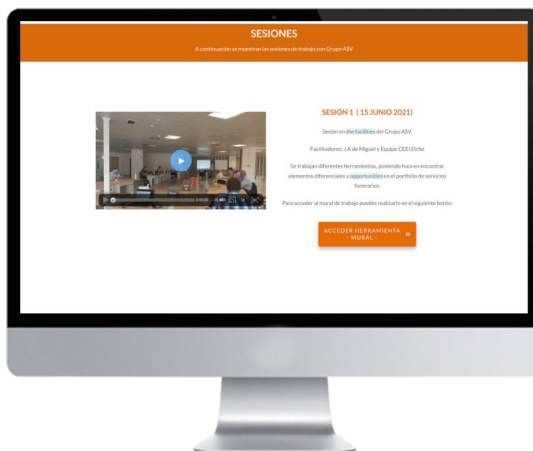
SESIONES

A continuación se muestran las sesiones de trabajo con Grupo ASV

SESIÓN 1 ( 15 JUNIO 2021)

Sesión en the facilities del Grupo ASV.

Facilitadores: J.A de Miguel y Equipo CEEI Elche

Se trabajan diferentes herramientas, poniendo foco en encontrar elementos diferenciales y opportunities en el portfolio de servicios funerarios.

Para acceder al mural de trabajo puedes realizarlo en el siguiente botón:

ACCEDER HERRAMIENTA - MURAL - »